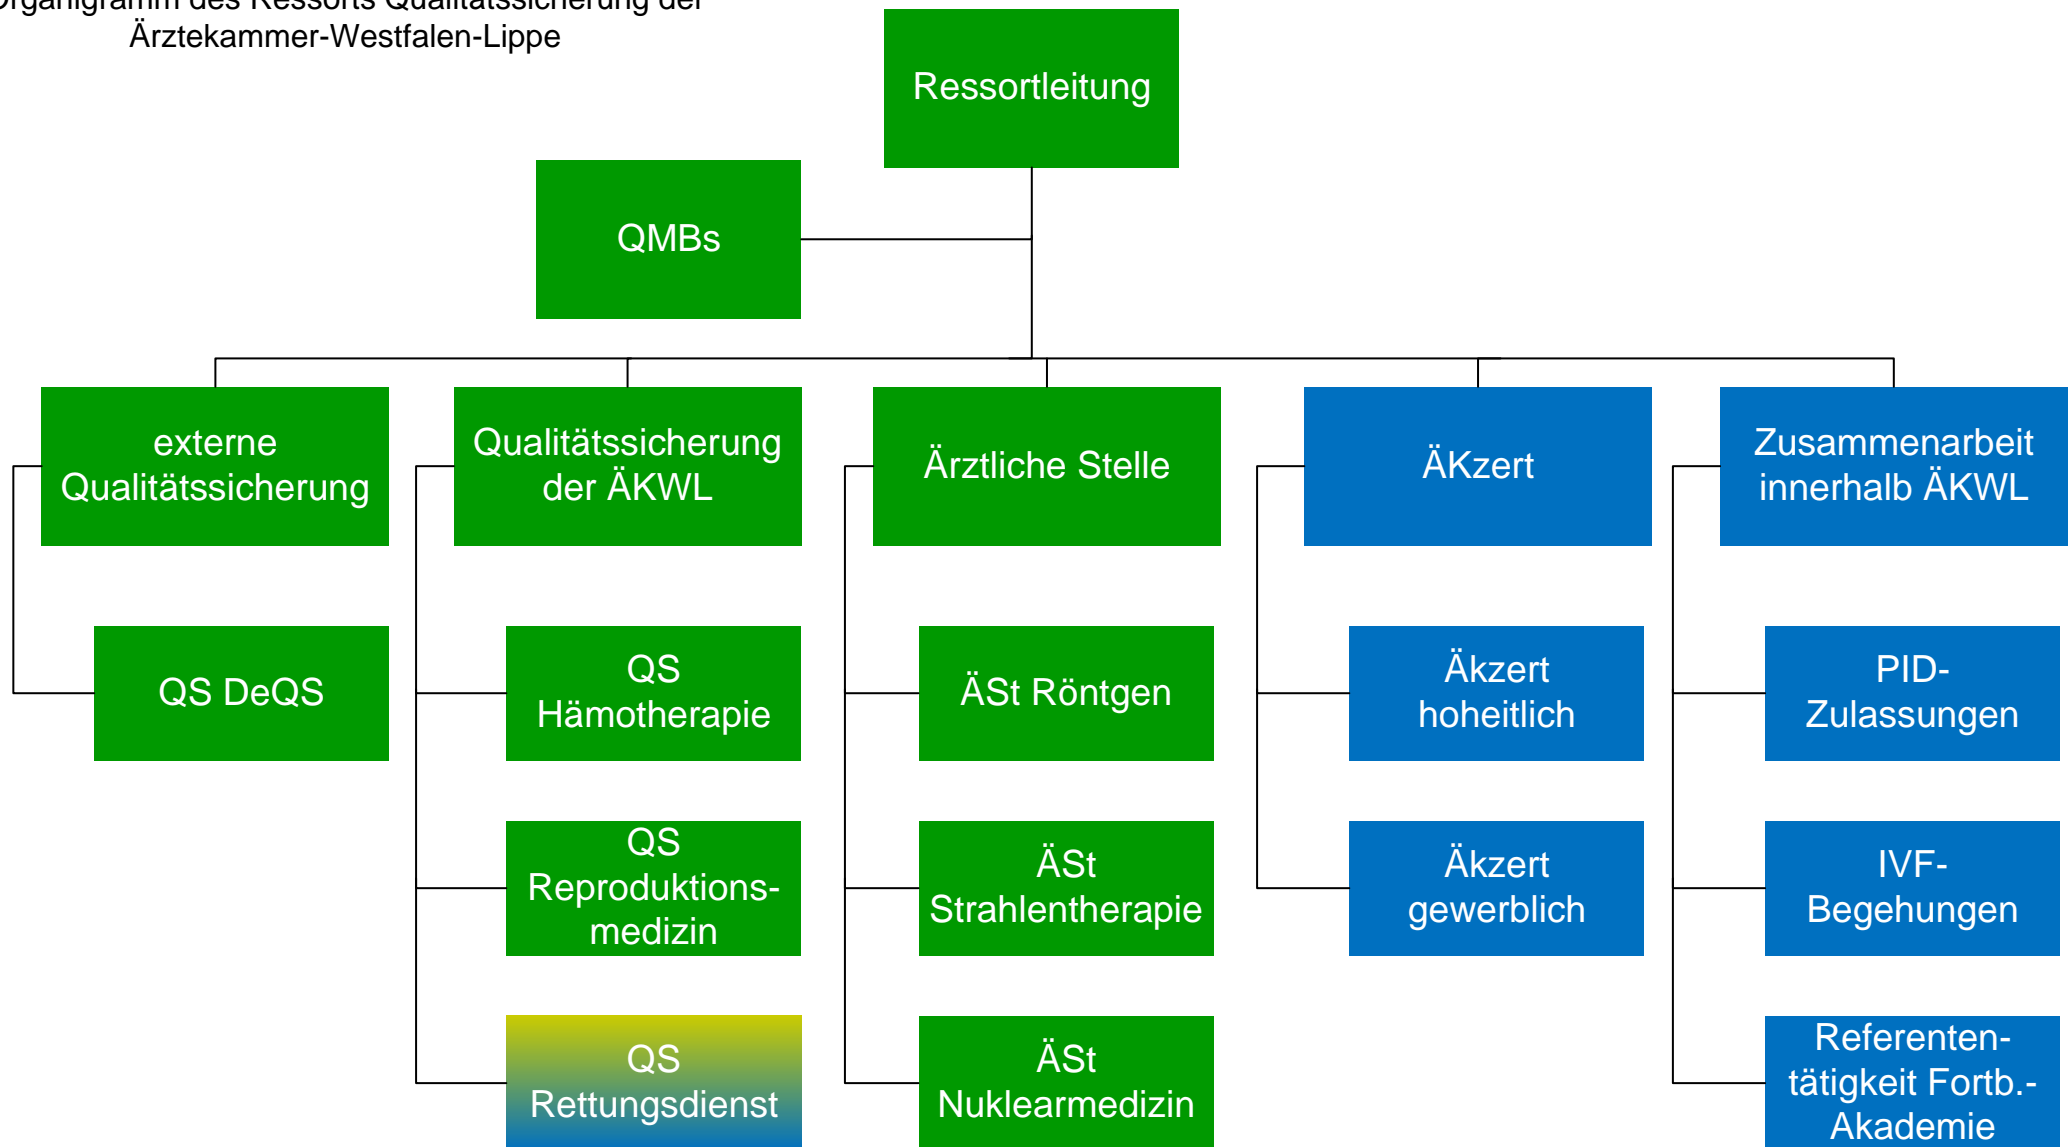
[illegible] Ärztekammer-Westfalen-Lippe

Ressortleitung

QMBs

externe Qualitätssicherung

QS DeQS

Qualitätssicherung der ÄKWL

QS Hämotherapie

QS Reproduktionsmedizin

QS Rettungsdienst

Ärztliche Stelle

ÄSt Röntgen

ÄSt Strahlentherapie

ÄSt Nuklearmedizin

ÄKzert

Äkzert hoheitlich

Äkzert gewerblich

Zusammenarbeit innerhalb ÄKWL

PID-Zulassungen

IVF-Begehungen

Referententätigkeit Fortb.-Akademie